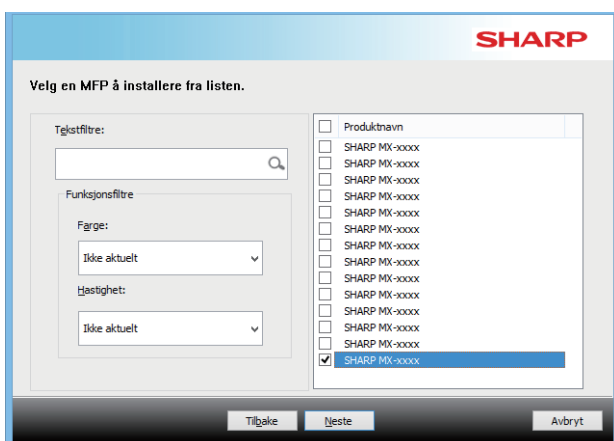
SHARP

Velg en MFP å installere fra listen.

Tekstfiltre:

Funksjonsfiltre

Farge:

Ikke aktuelt

Hastighet:

Ikke aktuelt

Produktnavn
SHARP MX-xxxx
SHARP MX-xxxx
SHARP MX-xxxx
SHARP MX-xxxx
SHARP MX-xxxx
SHARP MX-xxxx
SHARP MX-xxxx
SHARP MX-xxxx
SHARP MX-xxxx
SHARP MX-xxxx
SHARP MX-xxxx
SHARP MX-xxxx
SHARP MX-xxxx
SHARP MX-xxxx
SHARP MX-xxxx

Tilbake Neste Avbryt